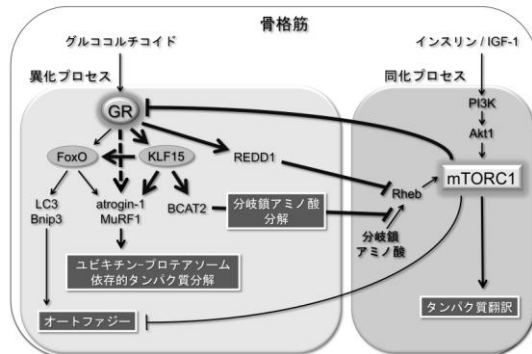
骨格筋

グルココルチコイド

インスリン / IGF-1

異化プロセス

同化プロセス

GR

PI3K

Akt1

FoxO

KLF15

REDD1

mTORC1

LC3
Bnip3

atrogin-1
MuRF1

BCAT2

分岐鎖アミノ酸
分解

Rheb

分岐鎖
アミノ酸

ユビキチン-プロテアソーム
依存的タンパク質分解

オートファジー

タンパク質翻訳